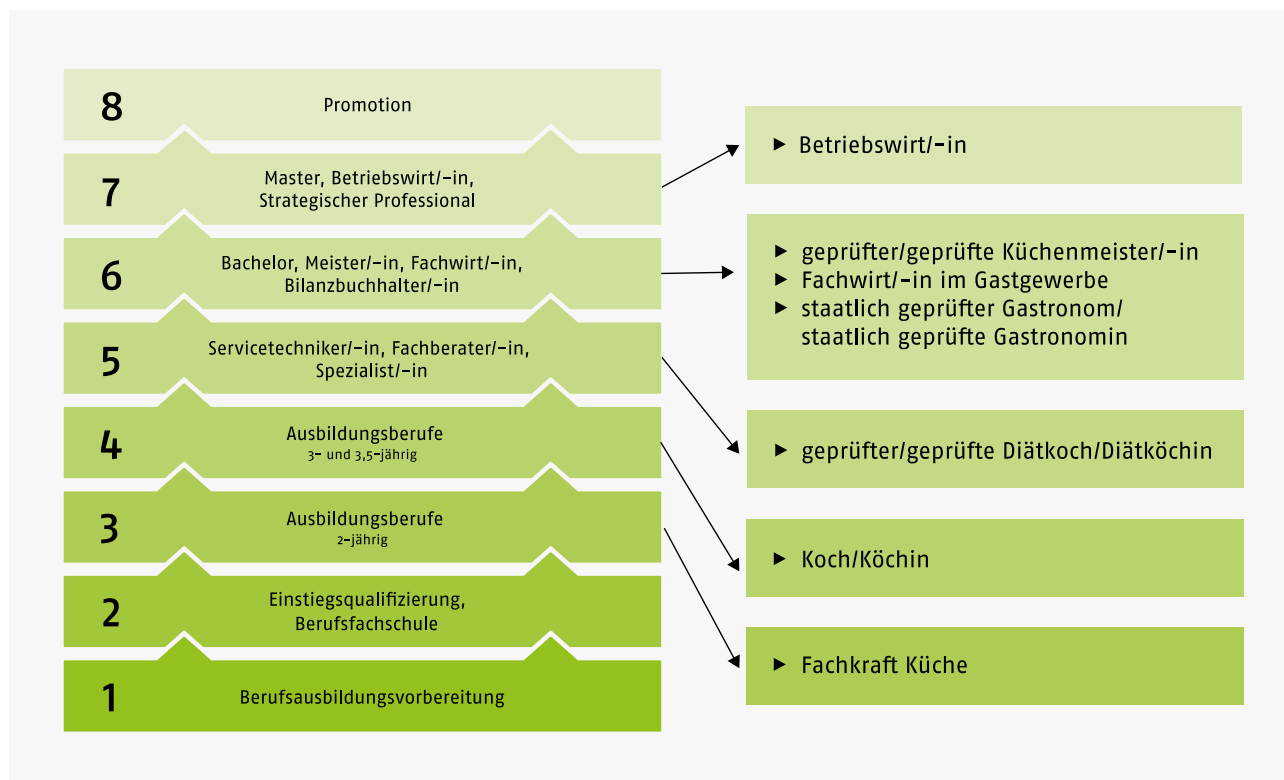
8 Promotion

7 Master, Betriebswirt/-in, Strategischer Professional

6 Bachelor, Meister/-in, Fachwirt/-in, Bilanzbuchhalter/-in

5 Servicetechniker/-in, Fachberater/-in, Spezialist/-in

4 Ausbildungsberufe 3- und 3,5-jährig

3 Ausbildungsberufe 2-jährig

2 Einstiegsqualifizierung, Berufsfachschule

1 Berufsausbildungsvorbereitung

▸ Betriebswirt/-in

▸ geprüfter/geprüfte Küchenmeister/-in
▸ Fachwirt/-in im Gastgewerbe
▸ staatlich geprüfter Gastronom/ staatlich geprüfte Gastronomin

▸ geprüfter/geprüfte Diätkoch/Diätköchin

▸ Koch/Köchin

▸ Fachkraft Küche